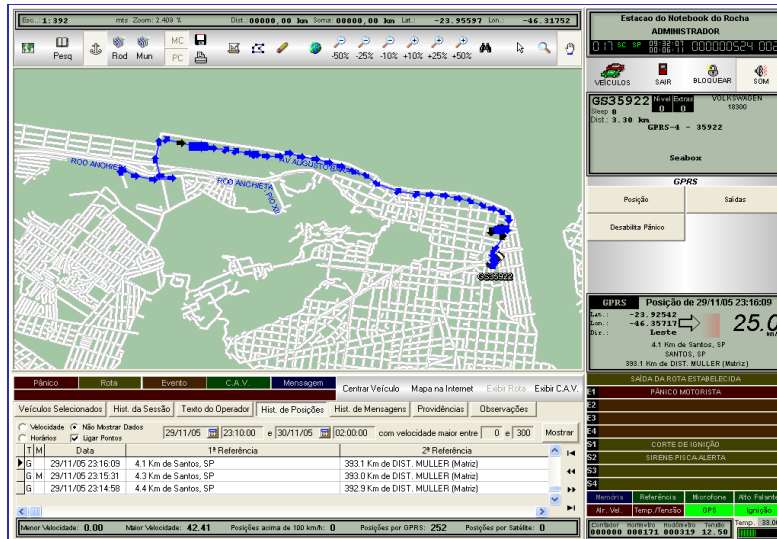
Esc.: 1:392 mts Zoom: 2.409 % Dist.: 00000,00 km Soma: 00000,00 km Lat.: -23.95597 Lon.: -46.31752

Pesq Rod Mun MC PC

-50% -25% -10% +10% +25% +50%

ROD ANCHIETA
ROD ANCHIETA
AV AUGUSTO SEVERO
RIO
GS35922

Pânico Rota Evento C.A.V. Mensagem Centrar Veículo Mapa na Internet Exibir Rota Exibir C.A.V.

Veículos Selecionados Hist. da Sessão Texto do Operador Hist. de Posições Hist. de Mensagens Providências Observações

Velocidade Não Mostrar Dados Horários Ligar Pontos 29/11/05 23:10:00 e 30/11/05 02:00:00 com velocidade maior entre 0 e 300 Mostrar

| T | M | Data | 1ª Referência | 2ª Referência |
|---|---|---|---|---|
| G | | 29/11/05 23:16:09 | 4.1 Km de Santos, SP | 393.1 Km de DIST. MULLER (Matriz) |
| G | M | 29/11/05 23:15:31 | 4.3 Km de Santos, SP | 393.0 Km de DIST. MULLER (Matriz) |
| G | | 29/11/05 23:14:58 | 4.4 Km de Santos, SP | 392.9 Km de DIST. MULLER (Matriz) |

Menor Velocidade: 0.00 Maior Velocidade: 42.41 Posições acima de 100 km/h: 0 Posições por GPRS: 252 Posições por Satélite: 0

Estacao do Notebook do Rocha
ADMINISTRADOR
017 SC SP 09:32:07 00:06:11 000000524 00

VEÍCULOS SAIR BLOQUEAR SOM

GS35922 Nível Extras 0 0 VOLKSWAGEN 18300
Sleep 0
Dist.: 3.30 km
GPRS-4 - 35922
Seabox

GPRS
Posição Saídas
Desabilita Pânico

GPRS Posição de 29/11/05 23:16:09
Lat.: -23.92542
Lon.: -46.35717
Dir.: Leste
25.0
4.1 Km de Santos, SP
SANTOS, SP
393.1 Km de DIST. MULLER (Matriz)

SAÍDA DA ROTA ESTABELECIDA
E1 PÂNICO MOTORISTA
E2
E3
E4
S1 CORTE DE IGNIÇÃO
S2 SIRENE-PISCA-ALERTA
S3
S4
Memória Referência Microfone Alto Falante
Alr. Vel. Temp./Tensão GPS Ignição
Contador 000000 Horímetro 000171 Hodômetro 000319 Tensão 12.50 Temp. 33.00